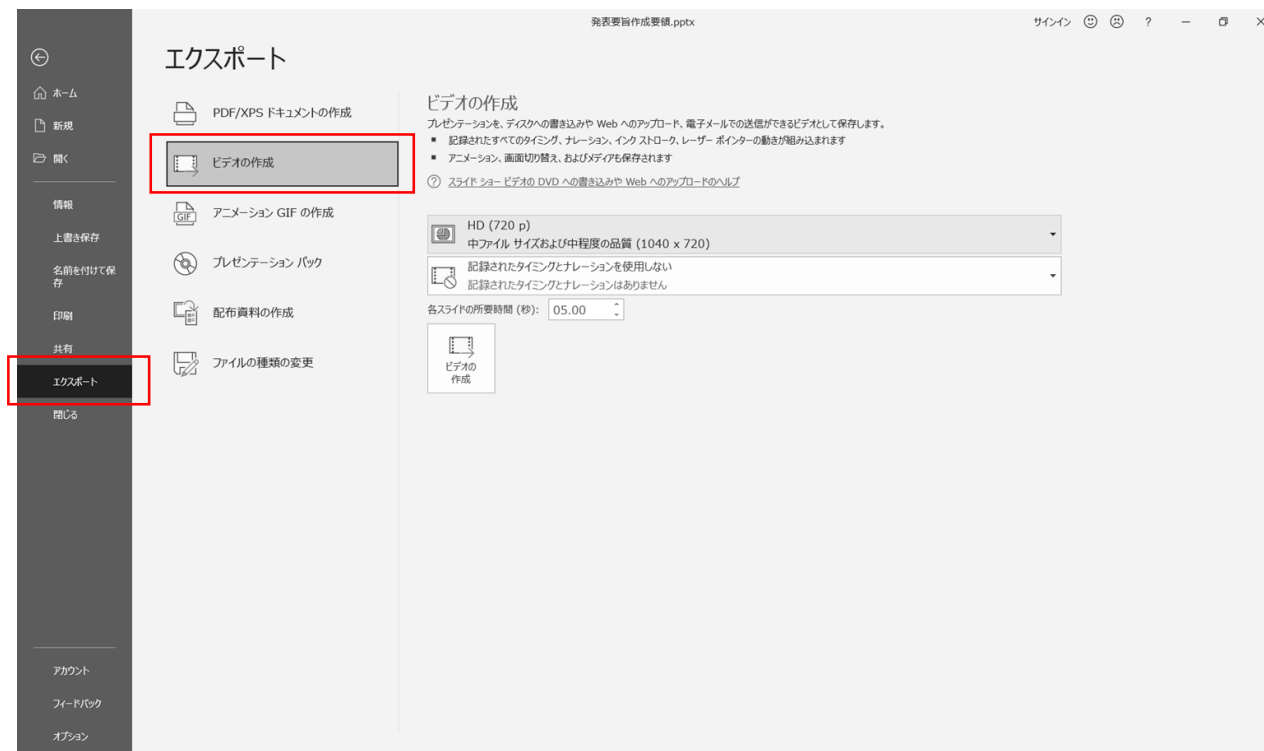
発表要旨作成要領.pptx

サインイン ? – ×

ホーム

新規

開く

情報

上書き保存

名前を付けて保存

印刷

共有

エクスポート

閉じる

アカウント

フィードバック

オプション

エクスポート

PDF/XPS ドキュメントの作成

ビデオの作成

アニメーション GIF の作成

プレゼンテーション パック

配布資料の作成

ファイルの種類の変更

ビデオの作成

プレゼンテーションを、ディスクへの書き込みや Web へのアップロード、電子メールでの送信ができるビデオとして保存します。

■ 記録されたすべてのタイミング、ナレーション、インク ストローク、レーザー ポインターの動きが組み込まれます

■ アニメーション、画面切り替え、およびメディアも保存されます

スライド ショー ビデオの DVD への書き込みや Web へのアップロードのヘルプ

HD (720 p)
中ファイル サイズおよび中程度の品質 (1040 x 720)

記録されたタイミングとナレーションを使用しない
記録されたタイミングとナレーションはありません

各スライドの所要時間 (秒): 05.00

ビデオの作成